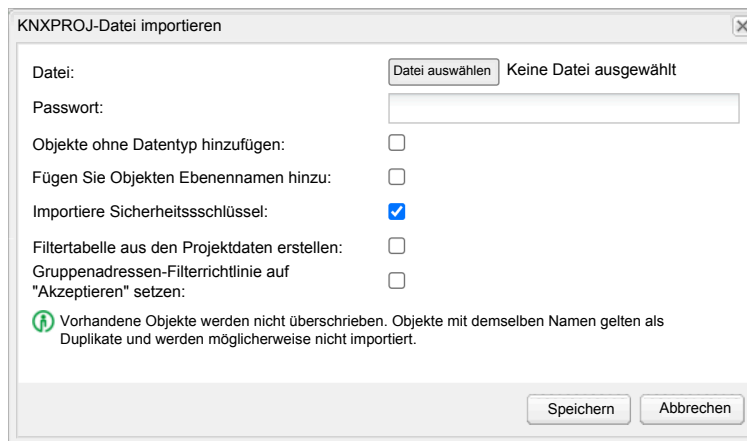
KNXPROJ-Datei importieren

Datei: Datei auswählen Keine Datei ausgewählt

Passwort:

Objekte ohne Datentyp hinzufügen:

Fügen Sie Objekten Ebenennamen hinzu:

Importiere Sicherheitssschlüssel:

Filtertabelle aus den Projektdaten erstellen:

Gruppenadressen-Filterrichtlinie auf "Akzeptieren" setzen:

Vorhandene Objekte werden nicht überschrieben. Objekte mit demselben Namen gelten als Duplikate und werden möglicherweise nicht importiert.

Speichern Abbrechen